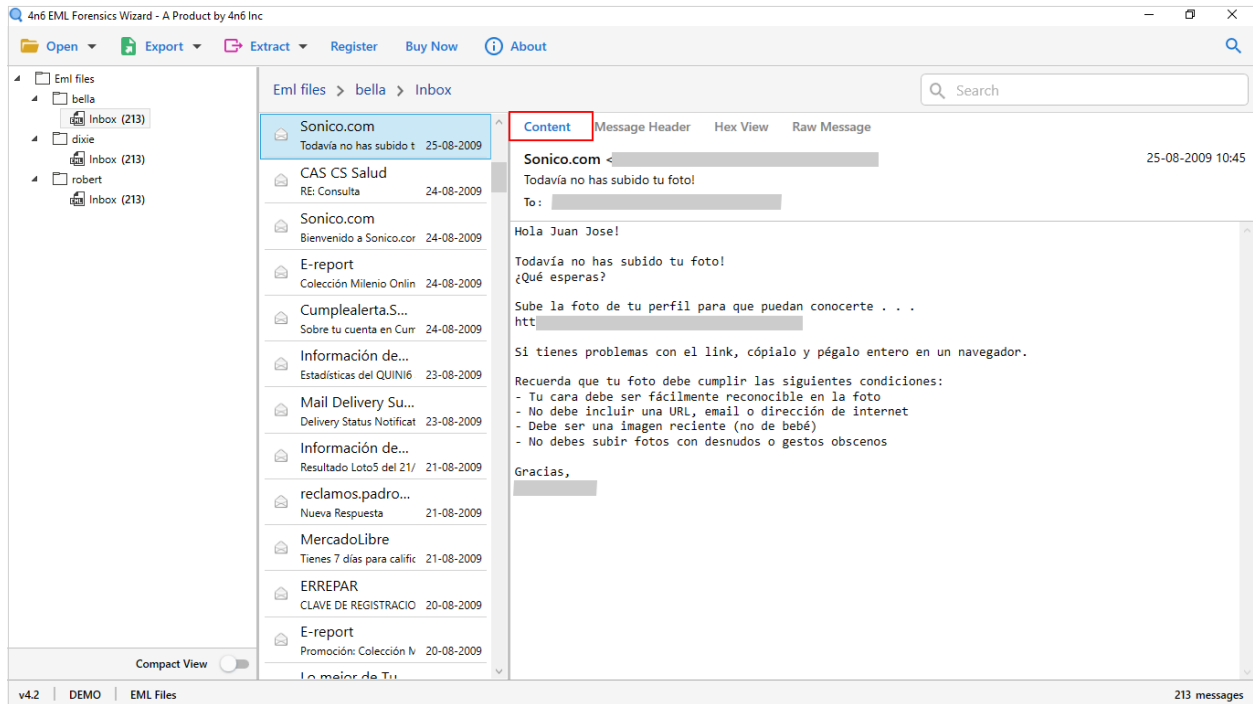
4n6 EML Forensics Wizard - A Product by 4n6 Inc

Open Export Extract Register Buy Now About

Eml files
bella
Inbox (213)
dixie
Inbox (213)
robert
Inbox (213)

Compact View

Eml files > bella > Inbox

Search

Sonico.com
Todavía no has subido t 25-08-2009

CAS CS Salud
RE: Consulta 24-08-2009

Sonico.com
Bienvenido a Sonico.cor 24-08-2009

E-report
Colección Milenio Onlin 24-08-2009

Cumplealerta.S...
Sobre tu cuenta en Cum 24-08-2009

Información de...
Estadísticas del QUINI6 23-08-2009

Mail Delivery Su...
Delivery Status Notificat 23-08-2009

Información de...
Resultado Loto5 del 21/ 21-08-2009

reclamos.padro...
Nueva Respuesta 21-08-2009

MercadoLibre
Tienes 7 días para calific 21-08-2009

ERREPAR
CLAVE DE REGISTRACIO 20-08-2009

E-report
Promoción: Colección N 20-08-2009

Lo mejor de Tu...

Content Message Header Hex View Raw Message

Sonico.com <
25-08-2009 10:45
Todavía no has subido tu foto!
To :

Hola Juan Jose!

Todavía no has subido tu foto!
¿Qué esperas?

Sube la foto de tu perfil para que puedan conocerte . . .
htt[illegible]

Si tienes problemas con el link, cópialo y pégalo entero en un navegador.

Recuerda que tu foto debe cumplir las siguientes condiciones:
- Tu cara debe ser fácilmente reconocible en la foto
- No debe incluir una URL, email o dirección de internet
- Debe ser una imagen reciente (no de bebé)
- No debes subir fotos con desnudos o gestos obscenos

Gracias,

v4.2 DEMO EML Files 213 messages